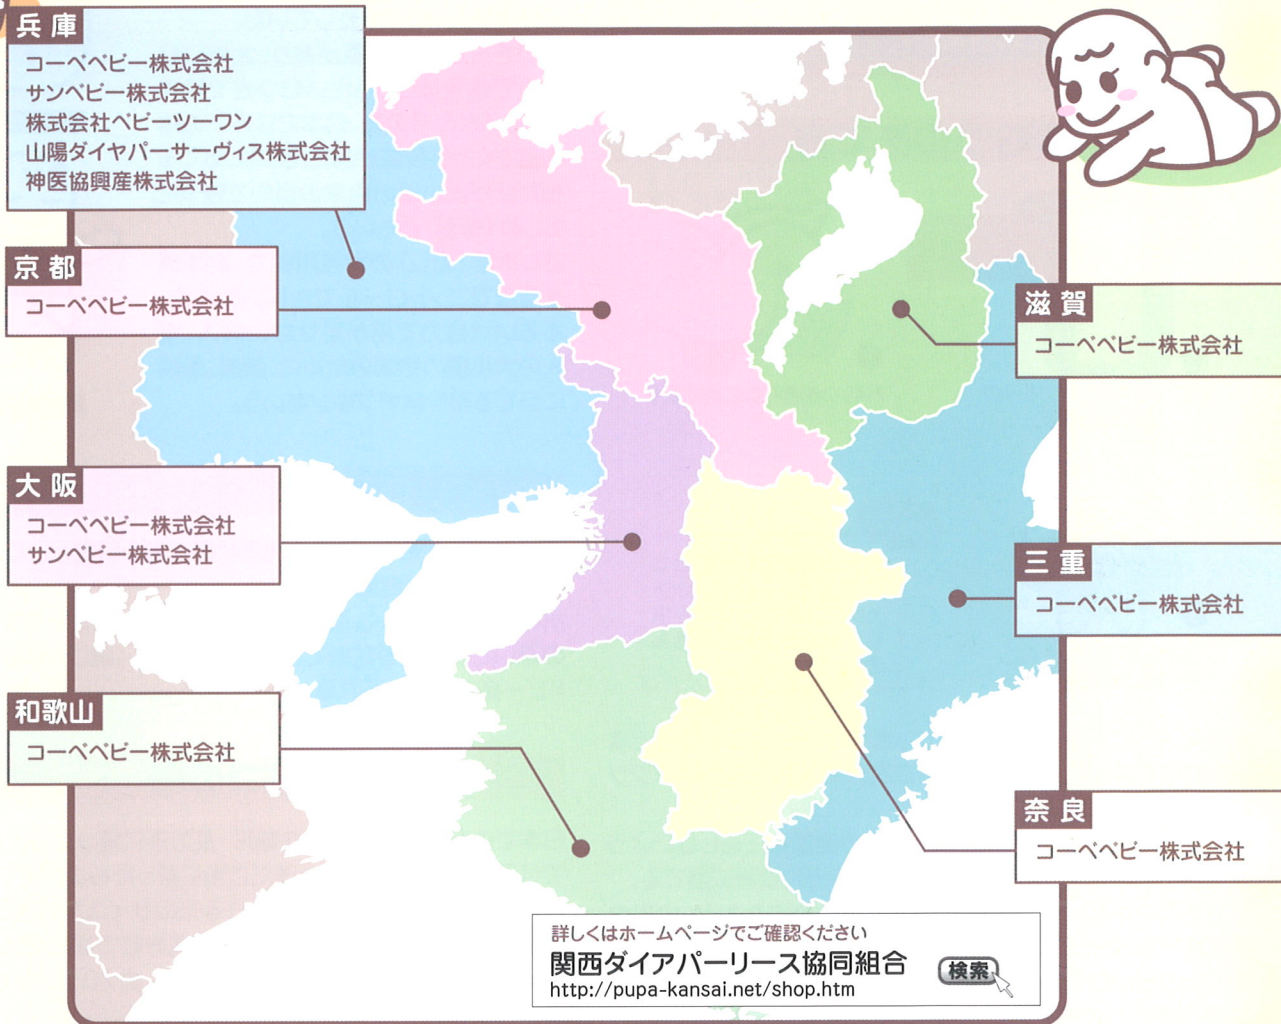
兵庫
コーベベビー株式会社
サンベビー株式会社
株式会社ベビーツーワン
山陽ダイヤパーサーヴィス株式会社
神医協興産株式会社

京都
コーベベビー株式会社

大阪
コーベベビー株式会社
サンベビー株式会社

和歌山
コーベベビー株式会社

滋賀
コーベベビー株式会社

三重
コーベベビー株式会社

奈良
コーベベビー株式会社

詳しくはホームページでご確認ください
関西ダイアパーリース協同組合
検索
http://pupa-kansai.net/shop.htm